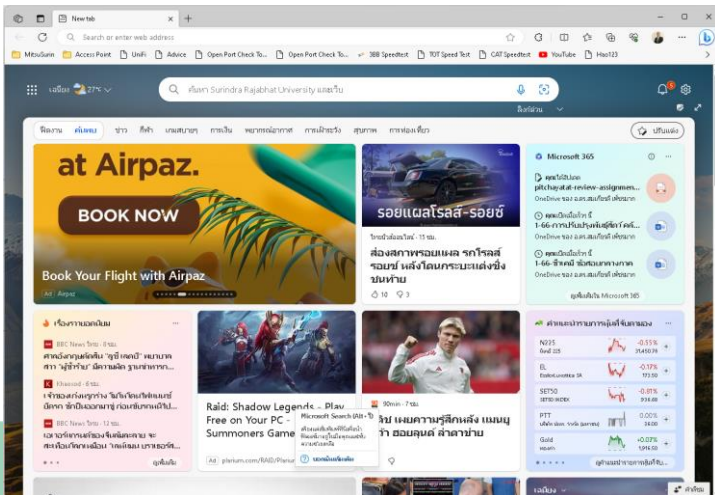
New tab

Search or enter web address

MitsuSurin Access Point UniFi Advice Open Port Check To... Open Port Check To... 3BB Speedtest TOT Speed Test CAT Speedtest YouTube Hao123

เฉลียง 27°C

ค้นหา Surindra Rajabhat University และเว็บ

ติดตาม สำหรับคุณ ข่าว กีฬา เกมส์ พยากรณ์อากาศ การเงิน ไลฟ์สไตล์ สุขภาพ การท่องเที่ยว ปรับแต่ง

at Airpaz.
BOOK NOW
Book Your Flight with Airpaz
Ad Airpaz

รอยแผลโรลส์-รอยซ์
ส่องสภาพรอยแผล รถโรลส์รอยซ์ หลังโดนกระแสเต่งซิ่งชนท้าย
10 3

Microsoft 365
pitchayatat-review-assignmen...
OneDrive
1-66-การปรับปรุงพื้นที่ให้...
OneDrive
1-66-รายงาน...
OneDrive
ดูเพิ่มเติมใน Microsoft 365

เรื่องราวยอดนิยม
BBC News ไทย · 8 ชม.
Khaosod · 8 ชม.
BBC News ไทย · 12 ชม.
ดูเพิ่มเติม

Raid: Shadow Legends - Play Free on Your PC - Summoners Game
Ad plarium.com/RAID/Plarium

Microsoft Search (Alt + ?)

90min · 7 ชม.
...ลัง เผยความรู้สึกหลัง แมนยู ...า ฮอยลุนด์ ล่าดาวยิง

ค่าแนะนำทางการเงินที่เป็นของคุณ
N225 -0.55%
EL -0.37%
SET50 -0.81%
PTT 0.00%
Gold +0.03%

เฉลียง
ตัวเลือก